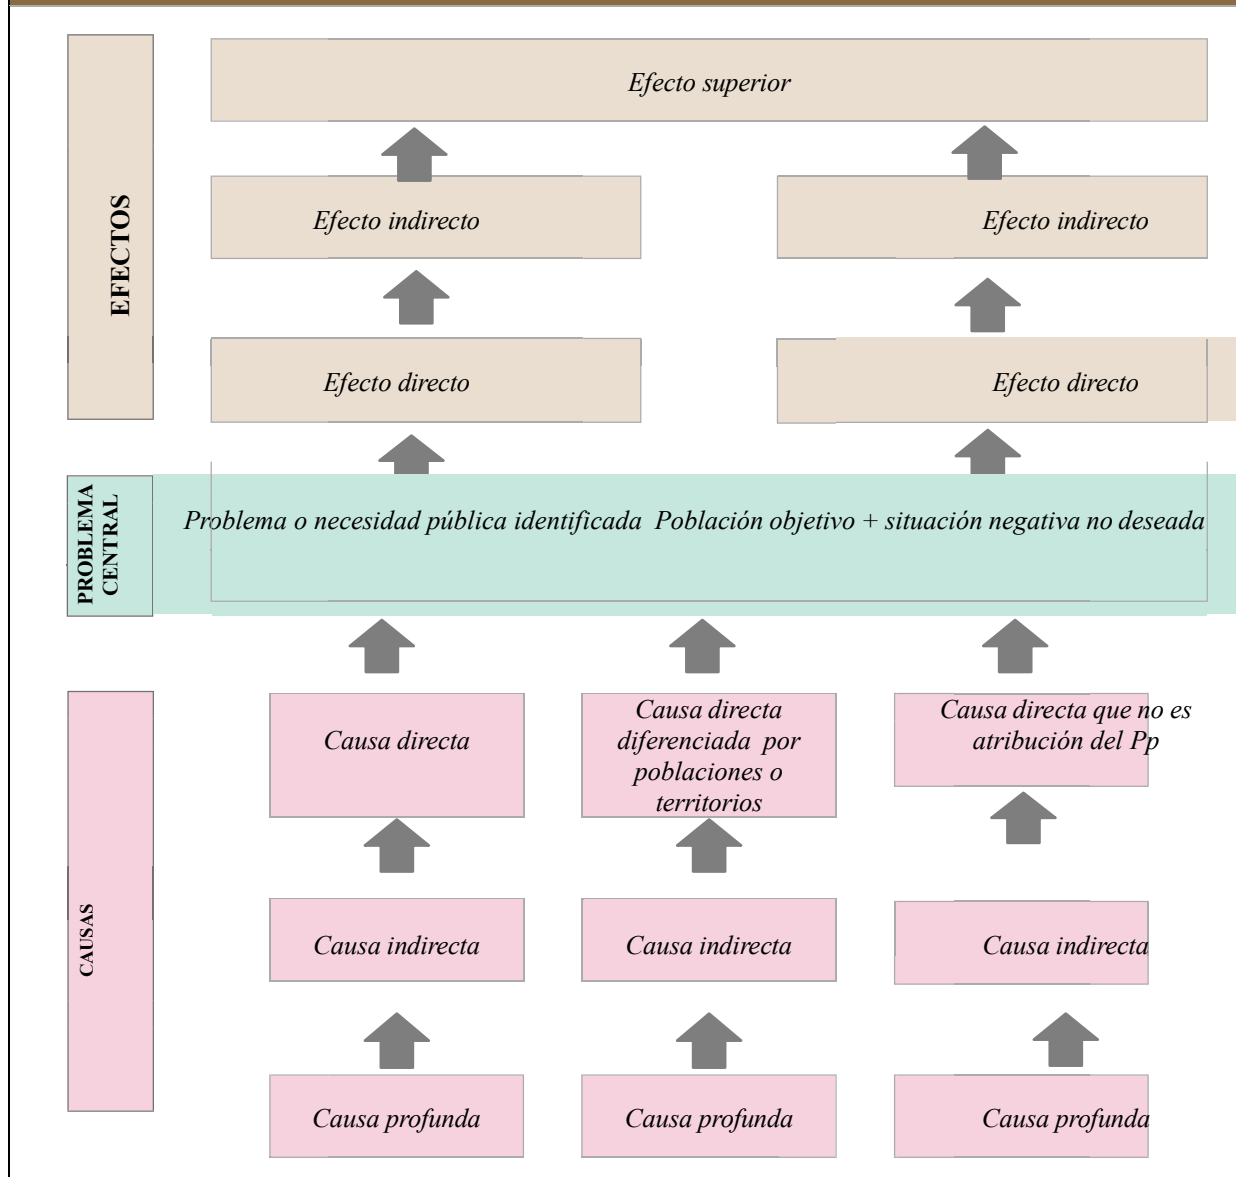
EFECTOS

Efecto superior

Efecto indirecto

Efecto indirecto

Efecto directo

Efecto directo

PROBLEMA CENTRAL

Problema o necesidad pública identificada Población objetivo + situación negativa no deseada

CAUSAS

Causa directa

Causa directa diferenciada por poblaciones o territorios

Causa directa que no es atribución del Pp

Causa indirecta

Causa indirecta

Causa indirecta

Causa profunda

Causa profunda

Causa profunda